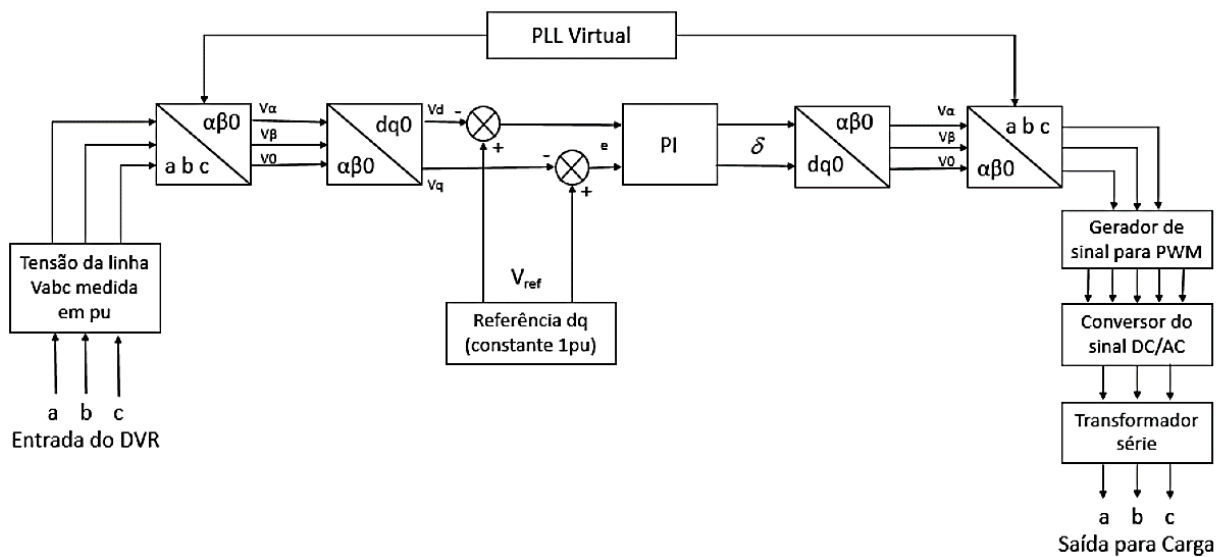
PLL Virtual

$\alpha\beta0$
a b c

$V\alpha$
$V\beta$
$V0$

dq0
$\alpha\beta0$

Vd
Vq

-
+
-
e
+

PI

$\delta$

$\alpha\beta0$
dq0

$V\alpha$
$V\beta$
$V0$

a b c
$\alpha\beta0$

Tensão da linha Vabc medida em pu

a b c
Entrada do DVR

$V_{ref}$

Referência dq (constante 1pu)

Gerador de sinal para PWM

Conversor do sinal DC/AC

Transformador série

a b c
Saída para Carga